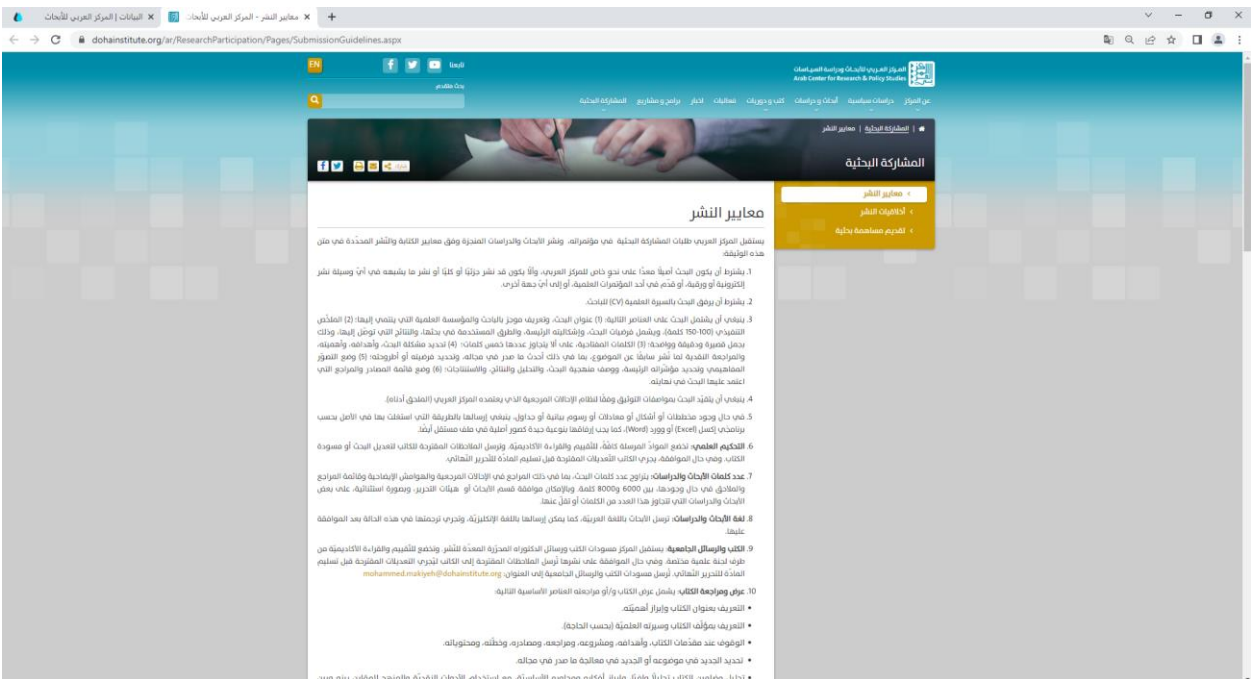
معايير النشر - المركز العربي للأبحاث ×
البيانات | المركز العربي للأبحاث ×
dohainstitute.org/ar/ResearchParticipation/Pages/SubmissionGuidelines.aspx

المركز العربي للأبحاث ودراسة السياسات
Arab Center for Research & Policy Studies

EN
تابعنا
بحث متقدم

عن المركز | دراسات سياسية | أبحاث ودراسات | كتب ودوريات | فعاليات | أخبار | برامج ومشاريع | المشاركة البحثية

المشاركة البحثية | معايير النشر

المشاركة البحثية

معايير النشر
أخلاقيات النشر
تقديم مساهمة بحثية

معايير النشر

يستقبل المركز العربي طلبات المشاركة البحثية في مؤتمراته، ونشر الأبحاث والدراسات المنجزة وفق معايير الكتابة والنشر المحدّدة في متن هذه الوثيقة:

1. يشترط أن يكون البحث أصيلاً معداً على نحو خاص للمركز العربي، وألا يكون قد نشر جزئيًا أو كليًا أو نشر ما يشبهه في أيّ وسيلة نشر إلكترونية أو ورقية، أو قدّم في أحد المؤتمرات العلمية، أو إلى أيّ جهة أخرى.

2. يشترط أن يرفق البحث بالسيرة العلمية (CV) للباحث.

3. ينبغي أن يشتمل البحث على العناصر التالية: (1) عنوان البحث، وتعريف موجز بالباحث والمؤسسة العلمية التي ينتمي إليها؛ (2) الملخّص التنفيذي (100-150 كلمة)، ويشمل فرضيات البحث، وإشكاليته الرئيسة، والطرق المستخدمة في بحثها، والنتائج التي توصّل إليها، وذلك بجمل قصيرة ودقيقة وواضحة؛ (3) الكلمات المفتاحية، على ألا يتجاوز عددها خمس كلمات؛ (4) تحديد مشكلة البحث، وأهدافه، وأهميته، والمراجعة النقدية لما نشر سابقًا عن الموضوع، بما في ذلك أحدث ما صدر في مجاله، وتحديد فرضيته أو أطروحته؛ (5) وضع التصوّر المفاهيمي وتحديد مؤشراته الرئيسة، ووصف منهجية البحث، والتحليل والنتائج، والاستنتاجات؛ (6) وضع قائمة المصادر والمراجع التي اعتمد عليها البحث في نهايته.

4. ينبغي أن يتقيّد البحث بمواصفات التوثيق وفقًا لنظام الإحالات المرجعية الذي يعتمده المركز العربي (الملحق أدناه).

5. في حال وجود مخططات أو أشكال أو معادلات أو رسوم بيانية أو جداول، ينبغي إرسالها بالطريقة التي استُغلت بها في الأصل بحسب برنامجي إكسل (Excel) أو وورد (Word)، كما يجب إرفاقها بنوعية جيدة كصور أصلية في ملف مستقل أيضًا.

6. التحكيم العلمي: تخضع الموادّ المرسلة كافّة، للتقييم والقراءة الأكاديمية. وترسل الملاحظات المقترحة للكاتب لتعديل البحث أو مسودة الكتاب، وفي حال الموافقة، يجري الكاتب التعديلات المقترحة قبل تسليم المادة للتحرير النهائي.

7. عدد كلمات الأبحاث والدراسات: يتراوح عدد كلمات البحث، بما في ذلك المراجع في الإحالات المرجعية والهوامش الإيضاحية وقائمة المراجع والملاحق في حال وجودها، بين 6000 و8000 كلمة. وبالإمكان موافقة قسم الأبحاث أو هيئات التحرير، وبصورة استثنائية، على بعض الأبحاث والدراسات التي تتجاوز هذا العدد من الكلمات أو تقل عنها.

8. لغة الأبحاث والدراسات: ترسل الأبحاث باللغة العربية، كما يمكن إرسالها باللغة الإنكليزية، وتجري ترجمتها في هذه الحالة بعد الموافقة عليها.

9. الكتب والرسائل الجامعية: يستقبل المركز مسودات الكتب ورسائل الدكتوراه المجازة المعدّة للنشر، وتخضع للتقييم والقراءة الأكاديمية من طرف لجنة علمية مختصة. وفي حال الموافقة على نشرها تُرسل الملاحظات المقترحة إلى الكاتب ليجري التعديلات المقترحة قبل تسليم المادة للتحرير النهائي. تُرسل مسودات الكتب والرسائل الجامعية إلى العنوان: mohammed.makiyeh@dohainstitute.org

10. عرض ومراجعة الكتاب: يشمل عرض الكتاب و/أو مراجعته العناصر الأساسية التالية:

• التعريف بعنوان الكتاب وإبراز أهميته.
• التعريف بمؤلّف الكتاب وسيرته العلميّة (بحسب الحاجة).
• الوقوف عند مقدّمات الكتاب، وأهدافه، ومشروعه، ومراجعه، ومصادره، وخطّته، ومحتوياته.
• تحديد الجديد في موضوعه أو الجديد في معالجة ما صدر في مجاله.
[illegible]